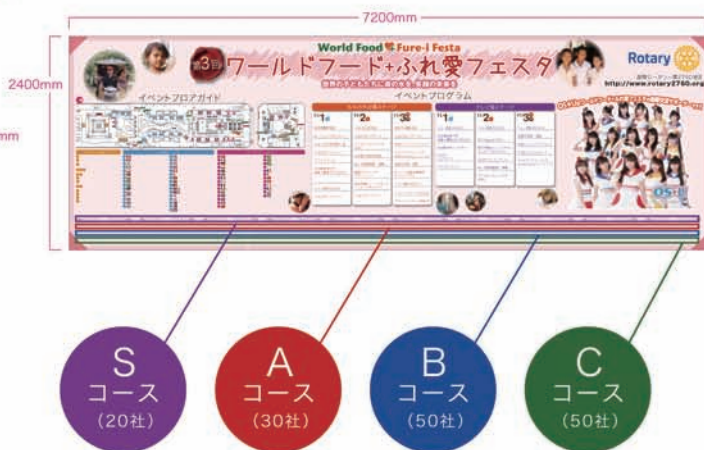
7200mm

2400mm

mm

World Food Fure-l Festa

第3回 ワールドフード+ふれ愛フェスタ

Rotary

http://www.rotary2750.org

イベントフロアガイド

イベントプログラム

1日

2日

3日

1日

2日

3日

S
コース
(20社)

A
コース
(30社)

B
コース
(50社)

C
コース
(50社)